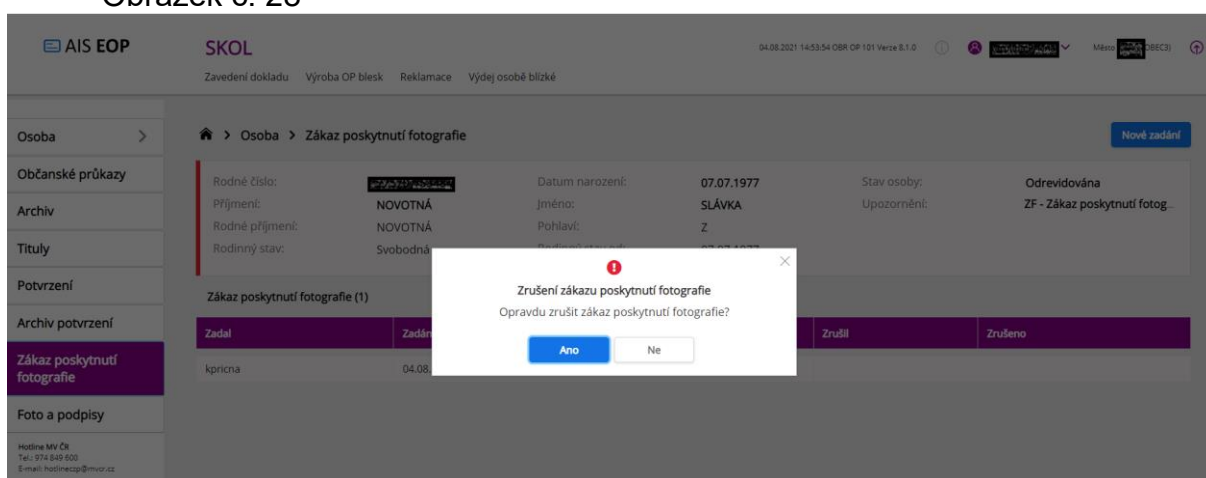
Obrázek 6: 28

AIS EOP

SKOL

Zavedení dokladu Výroba OP blesk Reklamace Výdej osobě blízké

04.08.2021 14:53:54 OBR OP 101 Verze 8.1.0 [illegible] Město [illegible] OBEC3)

Osoba
Občanské průkazy
Archiv
Tituly
Potvrzení
Archiv potvrzení
Zákaz poskytnutí fotografie
Foto a podpisy

Hotline MV ČR
Tel.: 974 849 600
E-mail: hotlineeop@mvcr.cz

Osoba > Zákaz poskytnutí fotografie

Nové zadání

Rodné číslo: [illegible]
Příjmení: NOVOTNÁ
Rodné příjmení: NOVOTNÁ
Rodinný stav: Svobodná
Datum narození: 07.07.1977
Jméno: SLÁVKA
Pohlaví: Z
Rodinný stav od: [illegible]
Stav osoby: Odrevidována
Upozornění: ZF - Zákaz poskytnutí fotog...

Zákaz poskytnutí fotografie (1)

| Zadal | Zadán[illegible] | Zrušil | Zrušeno |
|---|---|---|---|
| kpricna | 04.08.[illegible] | | |

Zrušení zákazu poskytnutí fotografie
Opravdu zrušit zákaz poskytnutí fotografie?

Ano Ne